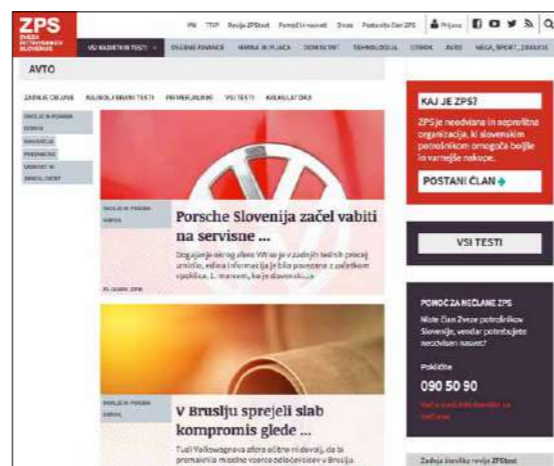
ZPS
ZVEZA POTROŠNIKOV SLOVENIJE

PN TRP Revija ZPStest Pomoč in nasvet Dnevi Postanite član ZPS Prijava

VSI NAJBOLJŠI TESTI OSEBNE FINANCE HRANA IN PIJAČA DOMAČI VRT TEHNOLOGIJA OTROK AVTO HIŠA, ŠPORT, ZDRAVJE

AVTO

ZADNJE OBJAVE NAJBOLJŠI TESTI PRIMERJALNIK VSI TESTI KALKULATORJI

SVOJE IN POGODBE
ZIMSKE
NAKUPOVALNI
PREDMESTJE
VARNOST IN ZDRAVLJENJE

SVOJE IN POGODBE
AVTO

Porsche Slovenija začel vabiti na servisne ...

Dogajanje okrog afere VW se v zadnjih tednih precej umirilo, edina informacija je bila povezana z začetkom vpoklica. 1. marcem, ko je slovenski ...

KAJ JE ZPS?

ZPS je neodvisna in neprofitna organizacija, ki slovenskim potrošnikom omogoča boljše in varnejše nakupe.

POSTANI ČLAN

VSI TESTI

POMOČ ZA NEČLANE ZPS

Niste član Zveze potrošnikov Slovenije, vendar potrebujete neodvisen nasvet?

Pokličite

090 50 90

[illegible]

SVOJE IN POGODBE
AVTO

V Bruslju sprejeli slab kompromis glede ...

Tudi Volkswagnova afera očitno ni dovolj, da bi premaknila miselno vzorce odločevalcev v Bruslju.

Zadnja številka revije ZPStest